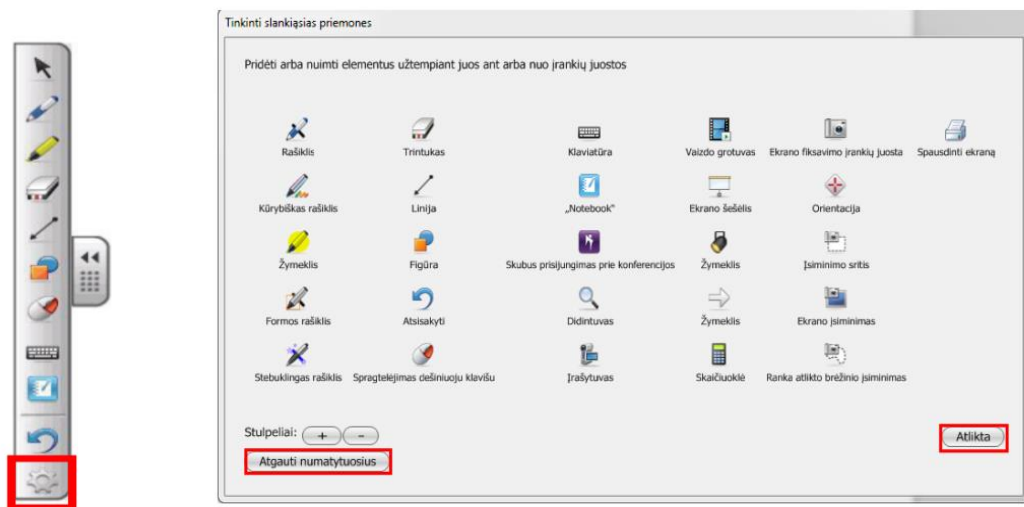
Tinkinti slankiąsias priemones

Pridėti arba nuimti elementus užtempiant juos ant arba nuo įrankių juostos

Rašiklis
Trintukas
Klaviatūra
Vaizdo grotuvas
Ekrano fiksavimo įrankių juosta
Spausdinti ekraną
Kūrybiškas rašiklis
Linija
„Notebook"
Ekrano šešėlis
Orientacija
Žymeklis
Figūra
Skubus prisijungimas prie konferencijos
Žymeklis
Įsiminimo sritis
Formos rašiklis
Atsisakyti
Didintuvas
Žymeklis
Ekrano įsiminimas
Stebuklingas rašiklis
Spragtelėjimas dešiniuoju klavišu
Įrašytuvas
Skaičiuoklė
Ranka atlikto brėžinio įsiminimas

Stulpeliai: + -
Atgauti numatytuosius
Atlikta